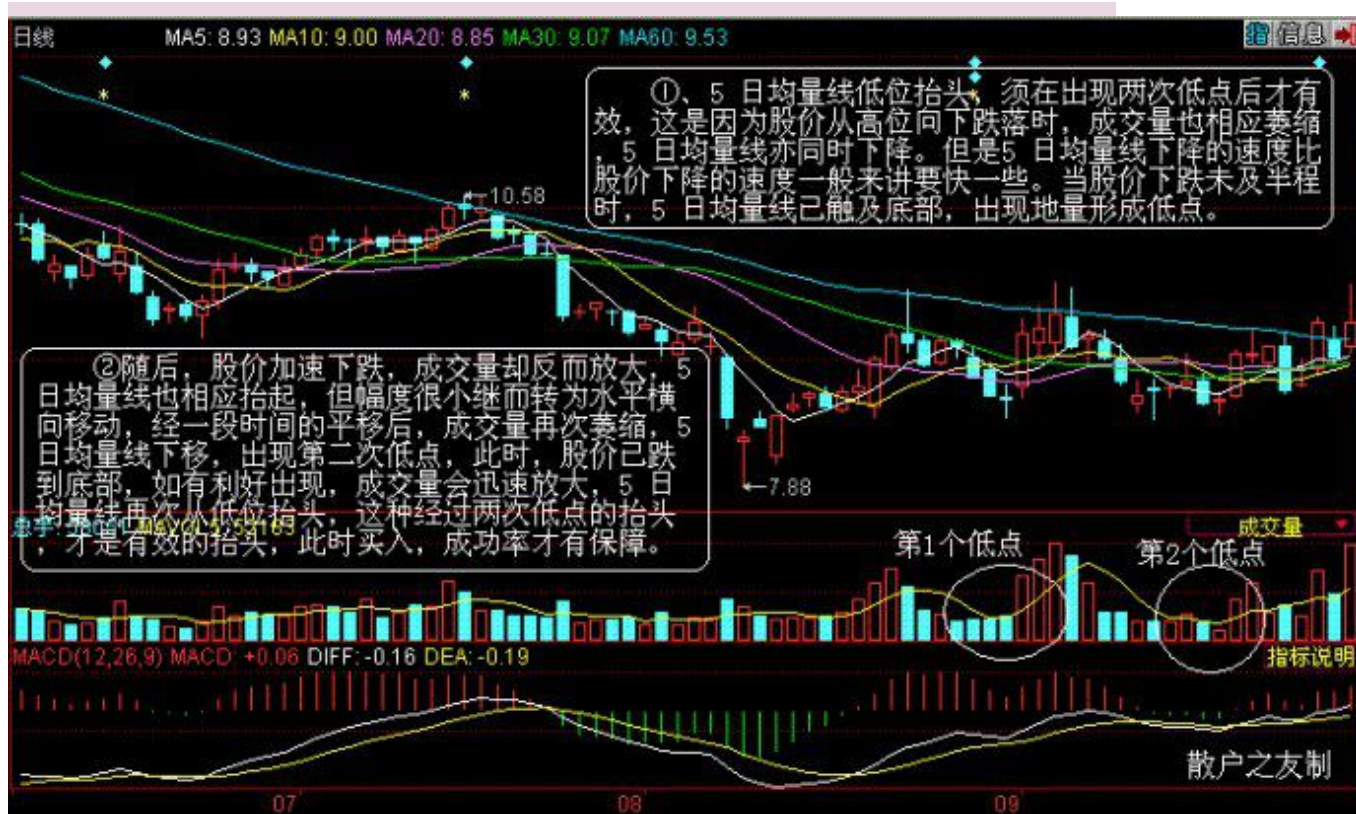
日线 MA5: 8.93 MA10: 9.00 MA20: 8.85 MA30: 9.07 MA60: 9.53

指 信息

①、5 日均量线低位抬头，须在出现两次低点后才有效，这是因为股价从高位向下跌落时，成交量也相应萎缩，5 日均量线亦同时下降。但是5 日均量线下降的速度比股价下降的速度一般来讲要快一些。当股价下跌未及半程时，5 日均量线已触及底部，出现地量形成低点。

←10.58

②随后，股价加速下跌，成交量却反而放大，5 日均量线也相应抬起，但幅度很小继而转为水平横向移动，经一段时间的平移后，成交量再次萎缩，5 日均量线下移，出现第二次低点，此时，股价已跌到底部，如有利好出现，成交量会迅速放大，5 日均量线再次从低位抬头，这种经过两次低点的抬头，才是有效的抬头，此时买入，成功率才有保障。

←7.88

成交量

第1个低点

第2个低点

MACD(12,26,9) MACD: +0.06 DIFF: -0.16 DEA: -0.19

指标说明

散户之友制

07

08

09